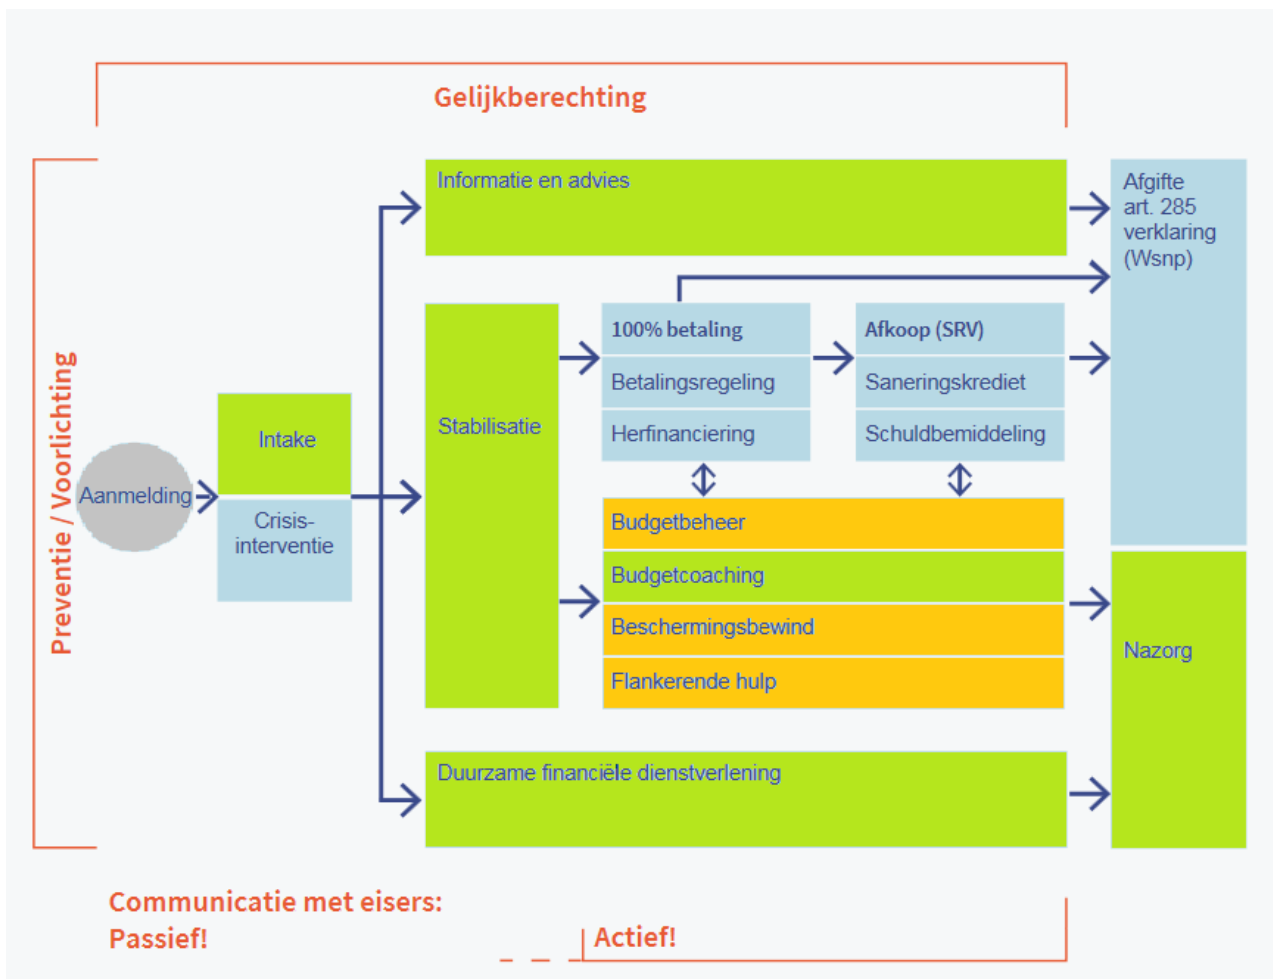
Gelijkberechting

Preventie / Voorlichting

Aanmelding

Intake

Crisis-interventie

Informatie en advies

Stabilisatie

100% betaling

Betalingsregeling

Herfinanciering

Afkoop (SRV)

Saneringskrediet

Schuldbemiddeling

Budgetbeheer

Budgetcoaching

Beschermingsbewind

Flankerende hulp

Duurzame financiële dienstverlening

Afgifte art. 285 verklaring (Wsnp)

Nazorg

Communicatie met eisers:
Passief!

Actief!